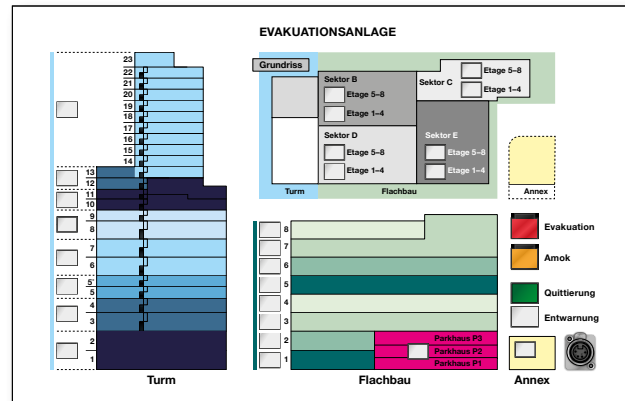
EVAKUATIONSANLAGE

23
22
21
20
19
18
17
16
15
14
13
12
11
10
9
8
7
6
5
4
3
2
1

Turm

Grundriss

Sektor B
Etage 5–8
Etage 1–4

Sektor C
Etage 5–8
Etage 1–4

Sektor D
Etage 5–8
Etage 1–4

Sektor E
Etage 5–8
Etage 1–4

Turm
Flachbau
Annex

8
7
6
5
4
3
2
1

Parkhaus P3
Parkhaus P2
Parkhaus P1

Flachbau

Evakuation
Amok
Quittierung
Entwarnung

Annex